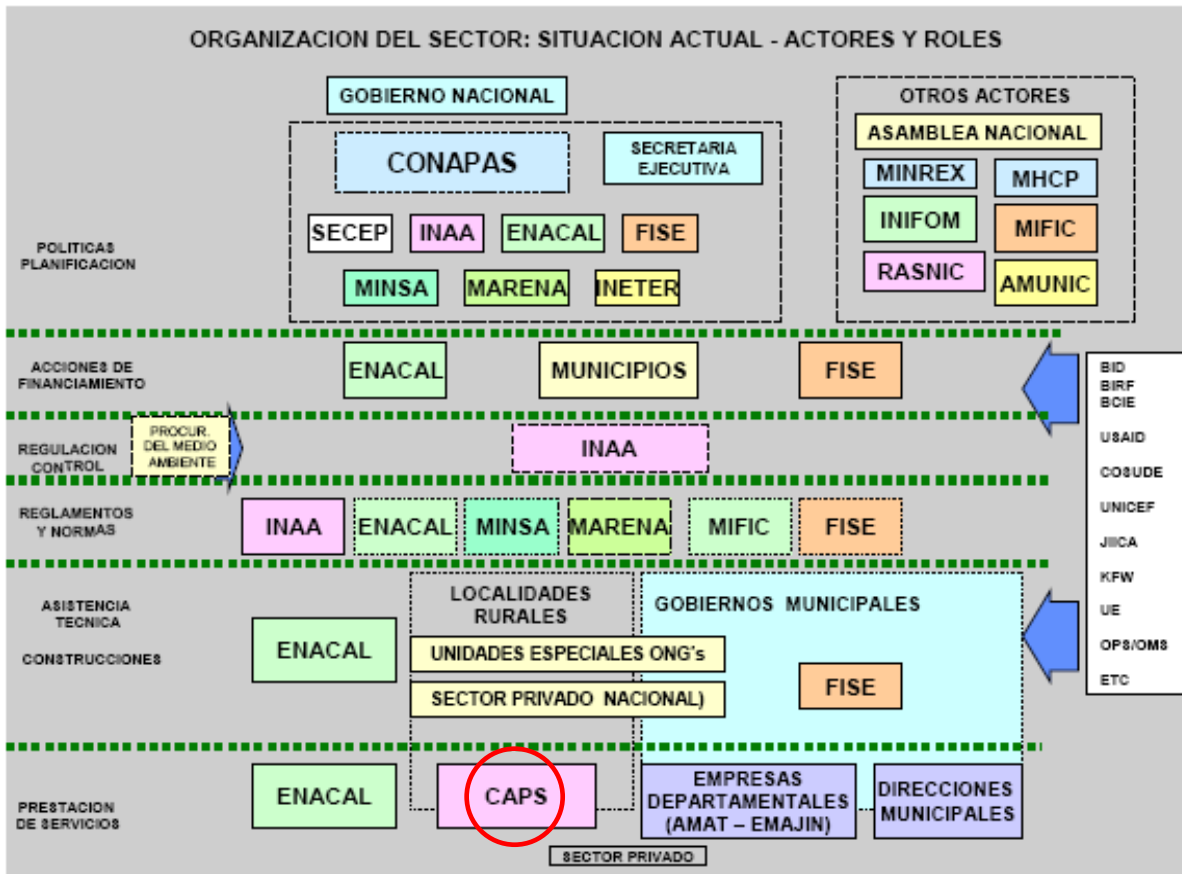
ORGANIZACION DEL SECTOR: SITUACION ACTUAL - ACTORES Y ROLES

GOBIERNO NACIONAL

CONAPAS

SECRETARIA EJECUTIVA

SECEP

INAA

ENACAL

FISE

MINSA

MARENA

INETER

OTROS ACTORES

ASAMBLEA NACIONAL

MINREX

MHCP

INIFOM

MIFIC

RASNIC

AMUNIC

POLITICAS PLANIFICACION

ACCIONES DE FINANCIAMIENTO

ENACAL

MUNICIPIOS

FISE

BID
BIRF
BCIE
USAID
COSUDE
UNICEF
JIICA
KFW
UE
OPS/OMS
ETC

REGULACION CONTROL

PROCUR. DEL MEDIO AMBIENTE

INAA

REGLAMENTOS Y NORMAS

INAA

ENACAL

MINSA

MARENA

MIFIC

FISE

ASISTENCIA TECNICA

CONSTRUCCIONES

ENACAL

LOCALIDADES RURALES

UNIDADES ESPECIALES ONG's

SECTOR PRIVADO NACIONAL)

GOBIERNOS MUNICIPALES

FISE

PRESTACION DE SERVICIOS

ENACAL

CAPS

EMPRESAS DEPARTAMENTALES (AMAT – EMAJIN)

DIRECCIONES MUNICIPALES

SECTOR PRIVADO